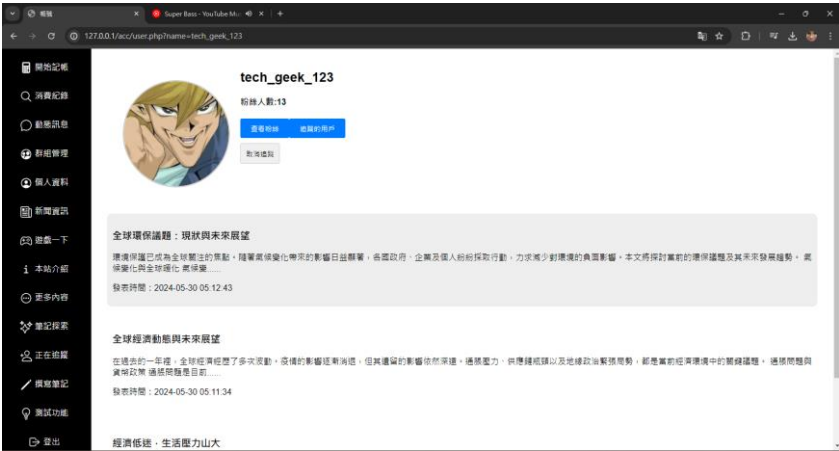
帳號 ×
Super Bass - YouTube Mu ×
127.0.0.1/acc/user.php?name=tech_geek_123

開始記帳
消費紀錄
動態訊息
群組管理
個人資料
新聞資訊
遊戲一下
本站介紹
更多內容
筆記探索
正在追蹤
撰寫筆記
測試功能
登出

tech_geek_123

粉絲人數:13

查看粉絲
追蹤的用戶
取消追蹤

全球環保議題：現狀與未來展望

環境保護已成為全球關注的焦點，隨著氣候變化帶來的影響日益顯著，各國政府、企業及個人紛紛採取行動，力求減少對環境的負面影響。本文將探討當前的環保議題及其未來發展趨勢。氣候變化與全球暖化 氣候變......

發表時間：2024-05-30 05:12:43

全球經濟動態與未來展望

在過去的一年裡，全球經濟經歷了多次波動。疫情的影響逐漸消退，但其遺留的影響依然深遠。通脹壓力、供應鏈瓶頸以及地緣政治緊張局勢，都是當前經濟環境中的關鍵議題。 通脹問題與貨幣政策 通脹問題是目前......

發表時間：2024-05-30 05:11:34

經濟低迷，生活壓力山大